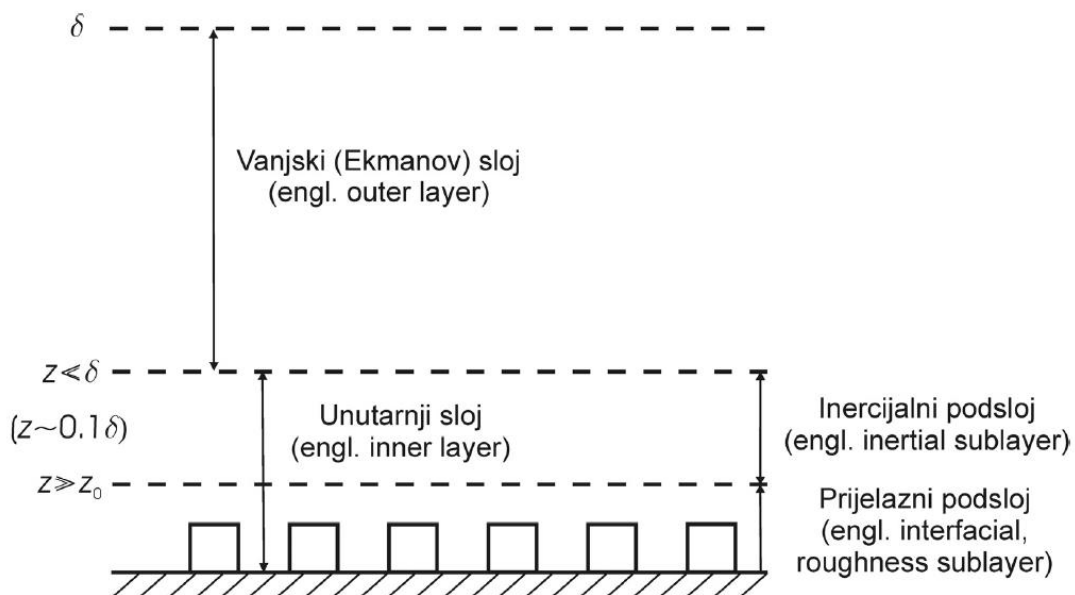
$\delta$

Vanjski (Ekmanov) sloj (engl. outer layer)

$z \ll \delta$

$(z \sim 0.1\delta)$

Unutarnji sloj (engl. inner layer)

Inercijalni podsloj (engl. inertial sublayer)

$z \gg z_0$

Prijelazni podsloj (engl. interfacial, roughness sublayer)